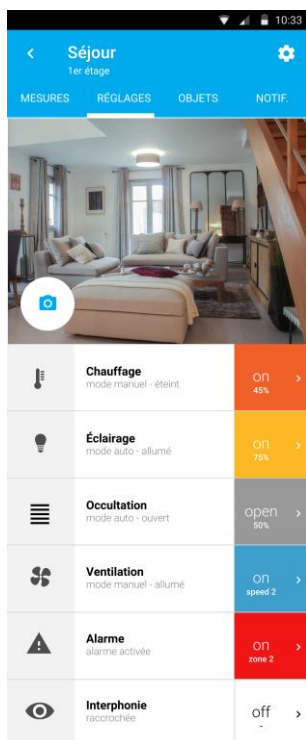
10:33

Séjour
1er étage

MESURES
RÉGLAGES
OBJETS
NOTIF.

Chauffage
mode manuel - éteint
on
45%

Éclairage
mode auto - allumé
on
75%

Occultation
mode auto - ouvert
open
50%

Ventilation
mode manuel - allumé
on
speed 2

Alarme
alarme activée
on
zone 2

Interphonie
raccrochée
off
-